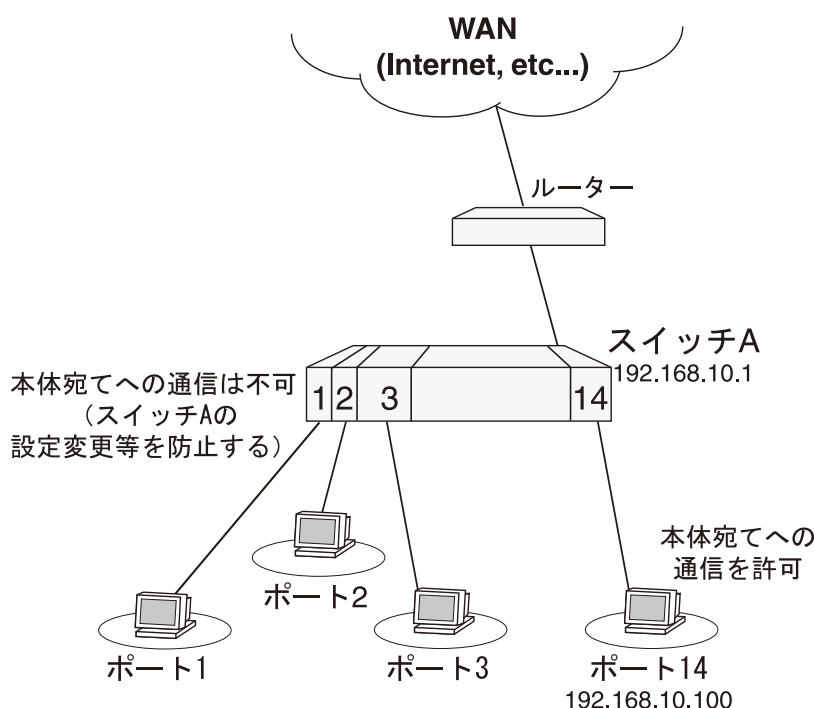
WAN
(Internet, etc...)

ルーター

スイッチA
192.168.10.1

本体宛てへの通信は不可
（スイッチAの
設定変更等を防止する）

1 2 3 14

本体宛てへの
通信を許可

ポート2

ポート1

ポート3

ポート14
192.168.10.100